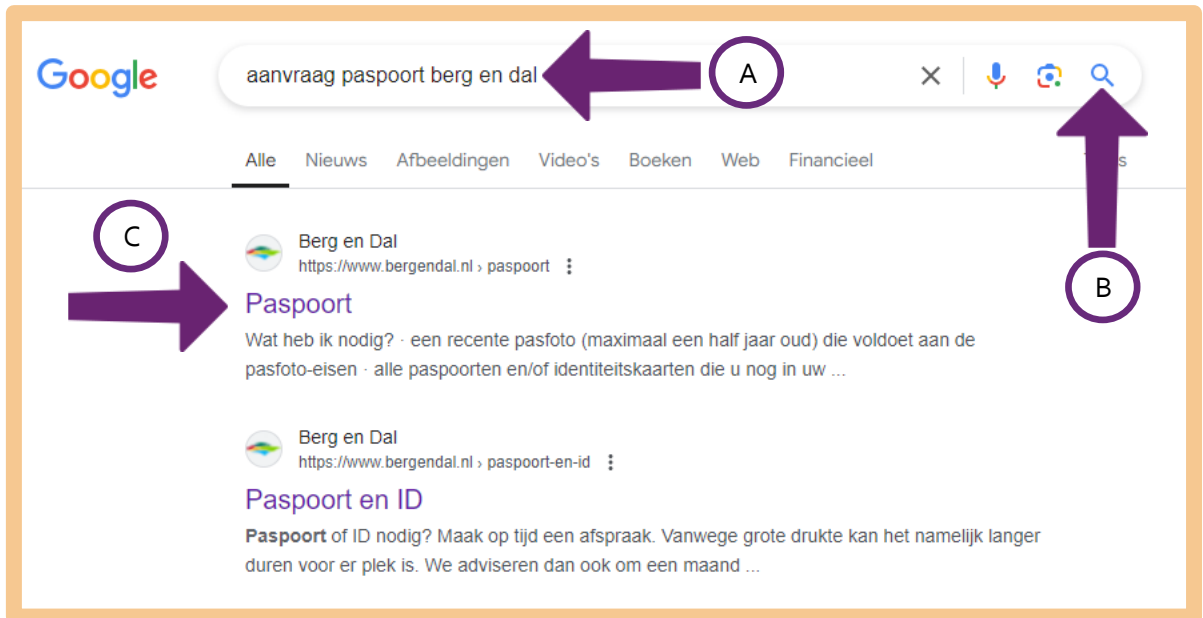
Google

aanvraag paspoort berg en dal

A

Alle Nieuws Afbeeldingen Video's Boeken Web Financieel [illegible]

C

B

Berg en Dal
https://www.bergendal.nl › paspoort

Paspoort

Wat heb ik nodig? · een recente pasfoto (maximaal een half jaar oud) die voldoet aan de pasfoto-eisen · alle paspoorten en/of identiteitskaarten die u nog in uw ...

Berg en Dal
https://www.bergendal.nl › paspoort-en-id

Paspoort en ID

Paspoort of ID nodig? Maak op tijd een afspraak. Vanwege grote drukte kan het namelijk langer duren voor er plek is. We adviseren dan ook om een maand ...